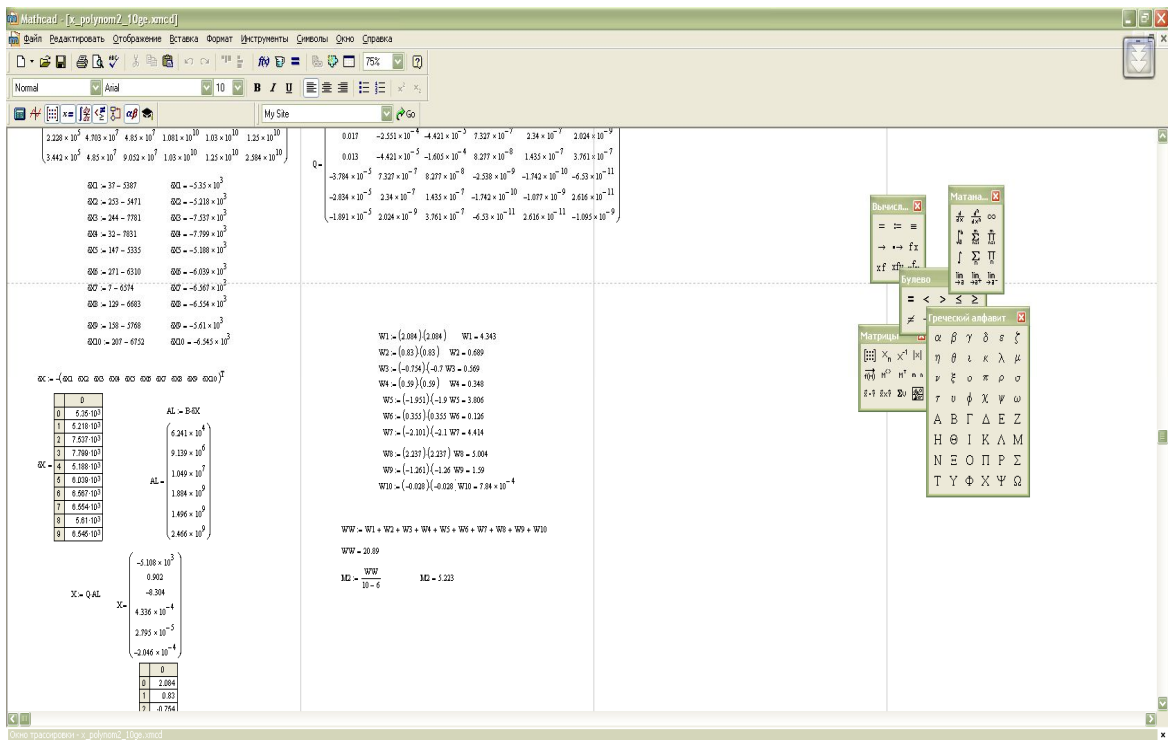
Mathcad - [x_polynom2_10ge.xmcd]

Файл Редактировать Отображение Вставка Формат Инструменты Символы Окно Справка

Normal Arial 10 B I U 75%

My Site Go

$2.228\times10^5$ $4.703\times10^7$ $4.85\times10^7$ $1.081\times10^{10}$ $1.03\times10^{10}$ $1.25\times10^{10}$
$3.442\times10^5$ $4.85\times10^7$ $9.052\times10^7$ $1.03\times10^{10}$ $1.25\times10^{10}$ $2.584\times10^{10}$

δΧ1 := 37 − 5387 δΧ1 = −5.35 × $10^3$
δΧ2 := 253 − 5471 δΧ2 = −5.218 × $10^3$
δΧ3 := 244 − 7781 δΧ3 = −7.537 × $10^3$
δΧ4 := 32 − 7831 δΧ4 = −7.799 × $10^3$
δΧ5 := 147 − 5335 δΧ5 = −5.188 × $10^3$
δΧ6 := 271 − 6310 δΧ6 = −6.039 × $10^3$
δΧ7 := 7 − 6574 δΧ7 = −6.567 × $10^3$
δΧ8 := 129 − 6683 δΧ8 = −6.554 × $10^3$
δΧ9 := 158 − 5768 δΧ9 = −5.61 × $10^3$
δΧ10 := 207 − 6752 δΧ10 = −6.545 × $10^3$

δΧ := −(δΧ1 δΧ2 δΧ3 δΧ4 δΧ5 δΧ6 δΧ7 δΧ8 δΧ9 δΧ10)$^T$

| | 0 |
|---|---|
| 0 | $5.35\cdot10^3$ |
| 1 | $5.218\cdot10^3$ |
| 2 | $7.537\cdot10^3$ |
| 3 | $7.799\cdot10^3$ |
| 4 | $5.188\cdot10^3$ |
| 5 | $6.039\cdot10^3$ |
| 6 | $6.567\cdot10^3$ |
| 7 | $6.554\cdot10^3$ |
| 8 | $5.61\cdot10^3$ |
| 9 | $6.545\cdot10^3$ |

AL := B·δΧ

AL = ($6.241\times10^4$, $9.139\times10^6$, $1.049\times10^7$, $1.884\times10^9$, $1.496\times10^9$, $2.466\times10^9$)

X := Q·AL

X = ($-5.108\times10^3$, 0.902, −0.304, $4.336\times10^{-4}$, $2.795\times10^{-5}$, $-2.046\times10^{-4}$)

| | 0 |
|---|---|
| 0 | 2.084 |
| 1 | 0.83 |
| 2 | -0.754 |

Q =
0.017 $-2.551\times10^{-4}$ $-4.421\times10^{-5}$ $7.327\times10^{-7}$ $2.34\times10^{-7}$ $2.024\times10^{-9}$
0.013 $-4.421\times10^{-5}$ $-1.605\times10^{-4}$ $8.277\times10^{-8}$ $1.435\times10^{-7}$ $3.761\times10^{-7}$
$-3.784\times10^{-5}$ $7.327\times10^{-7}$ $8.277\times10^{-8}$ $-2.538\times10^{-9}$ $-1.742\times10^{-10}$ $-6.53\times10^{-11}$
$-2.834\times10^{-5}$ $2.34\times10^{-7}$ $1.435\times10^{-7}$ $-1.742\times10^{-10}$ $-1.077\times10^{-9}$ $2.616\times10^{-11}$
$-1.891\times10^{-5}$ $2.024\times10^{-9}$ $3.761\times10^{-7}$ $-6.53\times10^{-11}$ $2.616\times10^{-11}$ $-1.095\times10^{-9}$

W1 := (2.084)(2.084) W1 = 4.343
W2 := (0.83)(0.83) W2 = 0.689
W3 := (−0.754)(−0.7 W3 = 0.569
W4 := (0.59)(0.59) W4 = 0.348
W5 := (−1.951)(−1.9 W5 = 3.806
W6 := (0.355)(0.355 W6 = 0.126
W7 := (−2.101)(−2.1 W7 = 4.414
W8 := (2.237)(2.237) W8 = 5.004
W9 := (−1.261)(−1.26 W9 = 1.59
W10 := (−0.028)(−0.028 W10 = 7.84 × $10^{-4}$

WW := W1 + W2 + W3 + W4 + W5 + W6 + W7 + W8 + W9 + W10

WW = 20.89

M2 := $\frac{WW}{10-6}$ M2 = 5.223

Вычисл...
Матана...
Булево
Матрицы
Греческий алфавит
α β γ δ ε ζ
η θ ι κ λ μ
ν ξ ο π ρ σ
τ υ φ χ ψ ω
Α Β Γ Δ Ε Ζ
Η Θ Ι Κ Λ Μ
Ν Ξ Ο Π Ρ Σ
Τ Υ Φ Χ Ψ Ω

Окно трассировки - x_polynom2_10ge.xmcd